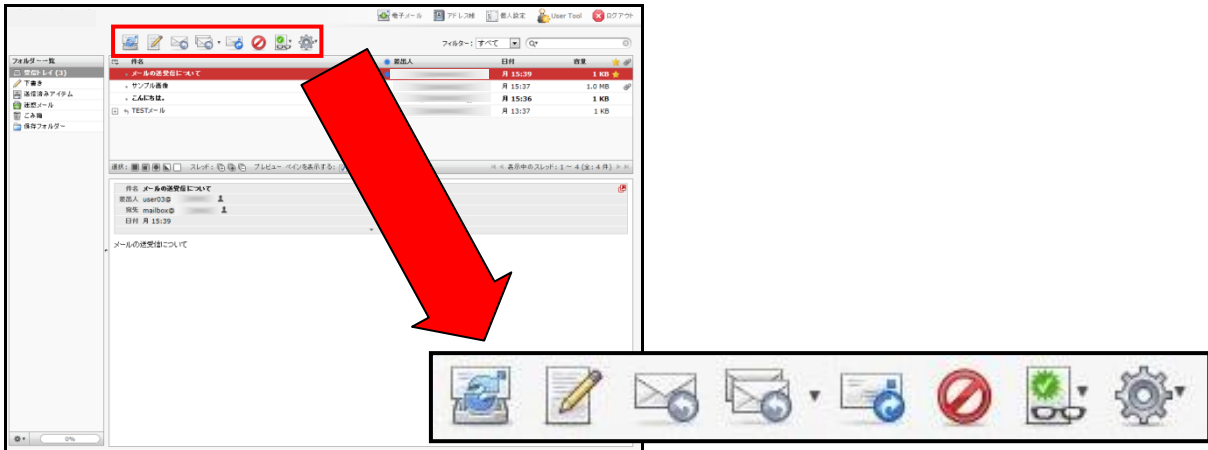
電子メール アドレス帳 個人設定 User Tool ログアウト

フィルター: すべて

フォルダー一覧
受信トレイ (3)
下書き
送信済みアイテム
迷惑メール
ごみ箱
保存フォルダー

| 件名 | 差出人 | 日付 | 容量 |
|---|---|---|---|
| メールの送受信について | | 月 15:39 | 1 KB |
| サンプル画像 | | 月 15:37 | 1.0 MB |
| こんにちは。 | | 月 15:36 | 1 KB |
| TESTメール | | 月 13:37 | 1 KB |

選択: スレッド: プレビュー ペインを表示する:
表示中のスレッド: 1 ~ 4 (全: 4 件)

件名 メールの送受信について
差出人 user03@
宛先 mailbox@
日付 月 15:39

メールの送受信について

0%